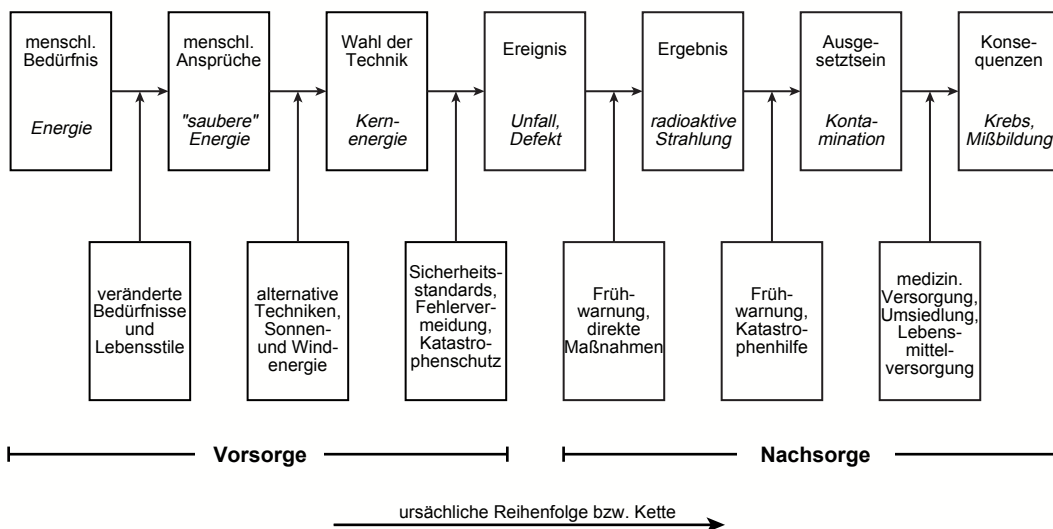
menschl. Bedürfnis

*Energie*

menschl. Ansprüche

*"saubere" Energie*

Wahl der Technik

*Kernenergie*

Ereignis

*Unfall, Defekt*

Ergebnis

*radioaktive Strahlung*

Ausgesetztsein

*Kontamination*

Konsequenzen

*Krebs, Mißbildung*

veränderte Bedürfnisse und Lebensstile

alternative Techniken, Sonnen- und Windenergie

Sicherheitsstandards, Fehlervermeidung, Katastrophenschutz

Frühwarnung, direkte Maßnahmen

Frühwarnung, Katastrophenhilfe

medizin. Versorgung, Umsiedlung, Lebensmittelversorgung

Vorsorge

Nachsorge

ursächliche Reihenfolge bzw. Kette